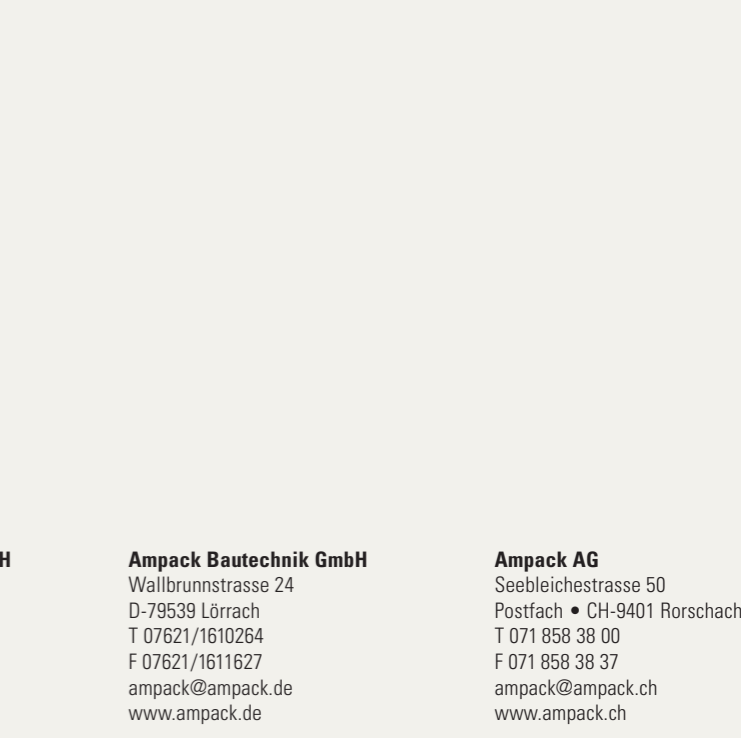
H

**Ampack Bautechnik GmbH**
Wallbrunnstrasse 24
D-79539 Lörrach
T 07621/1610264
F 07621/1611627
ampack@ampack.de
www.ampack.de

**Ampack AG**
Seebleichestrasse 50
Postfach • CH-9401 Rorschach
T 071 858 38 00
F 071 858 38 37
ampack@ampack.ch
www.ampack.ch